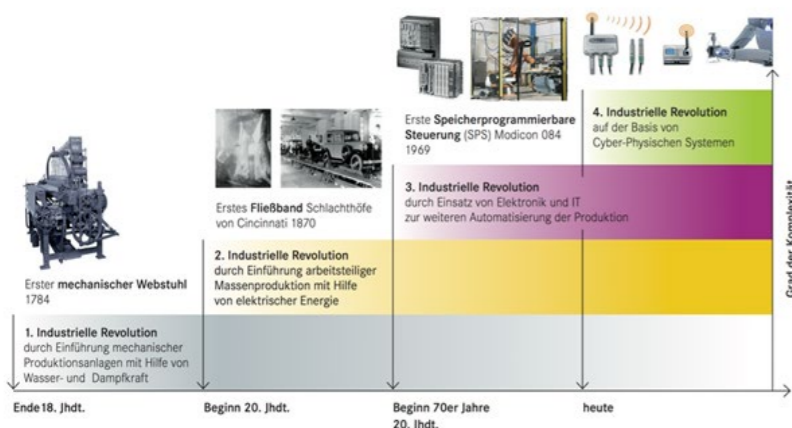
Erster mechanischer Webstuhl 1784

1. Industrielle Revolution
durch Einführung mechanischer Produktionsanlagen mit Hilfe von Wasser- und Dampfkraft

Erstes Fließband Schlachthöfe von Cincinnati 1870

2. Industrielle Revolution
durch Einführung arbeitsteiliger Massenproduktion mit Hilfe von elektrischer Energie

Erste Speicherprogrammierbare Steuerung (SPS) Modicon 084 1969

3. Industrielle Revolution
durch Einsatz von Elektronik und IT zur weiteren Automatisierung der Produktion

4. Industrielle Revolution
auf der Basis von Cyber-Physischen Systemen

Grad der Komplexität

Ende 18. Jhdt.

Beginn 20. Jhdt.

Beginn 70er Jahre 20. Jhdt.

heute